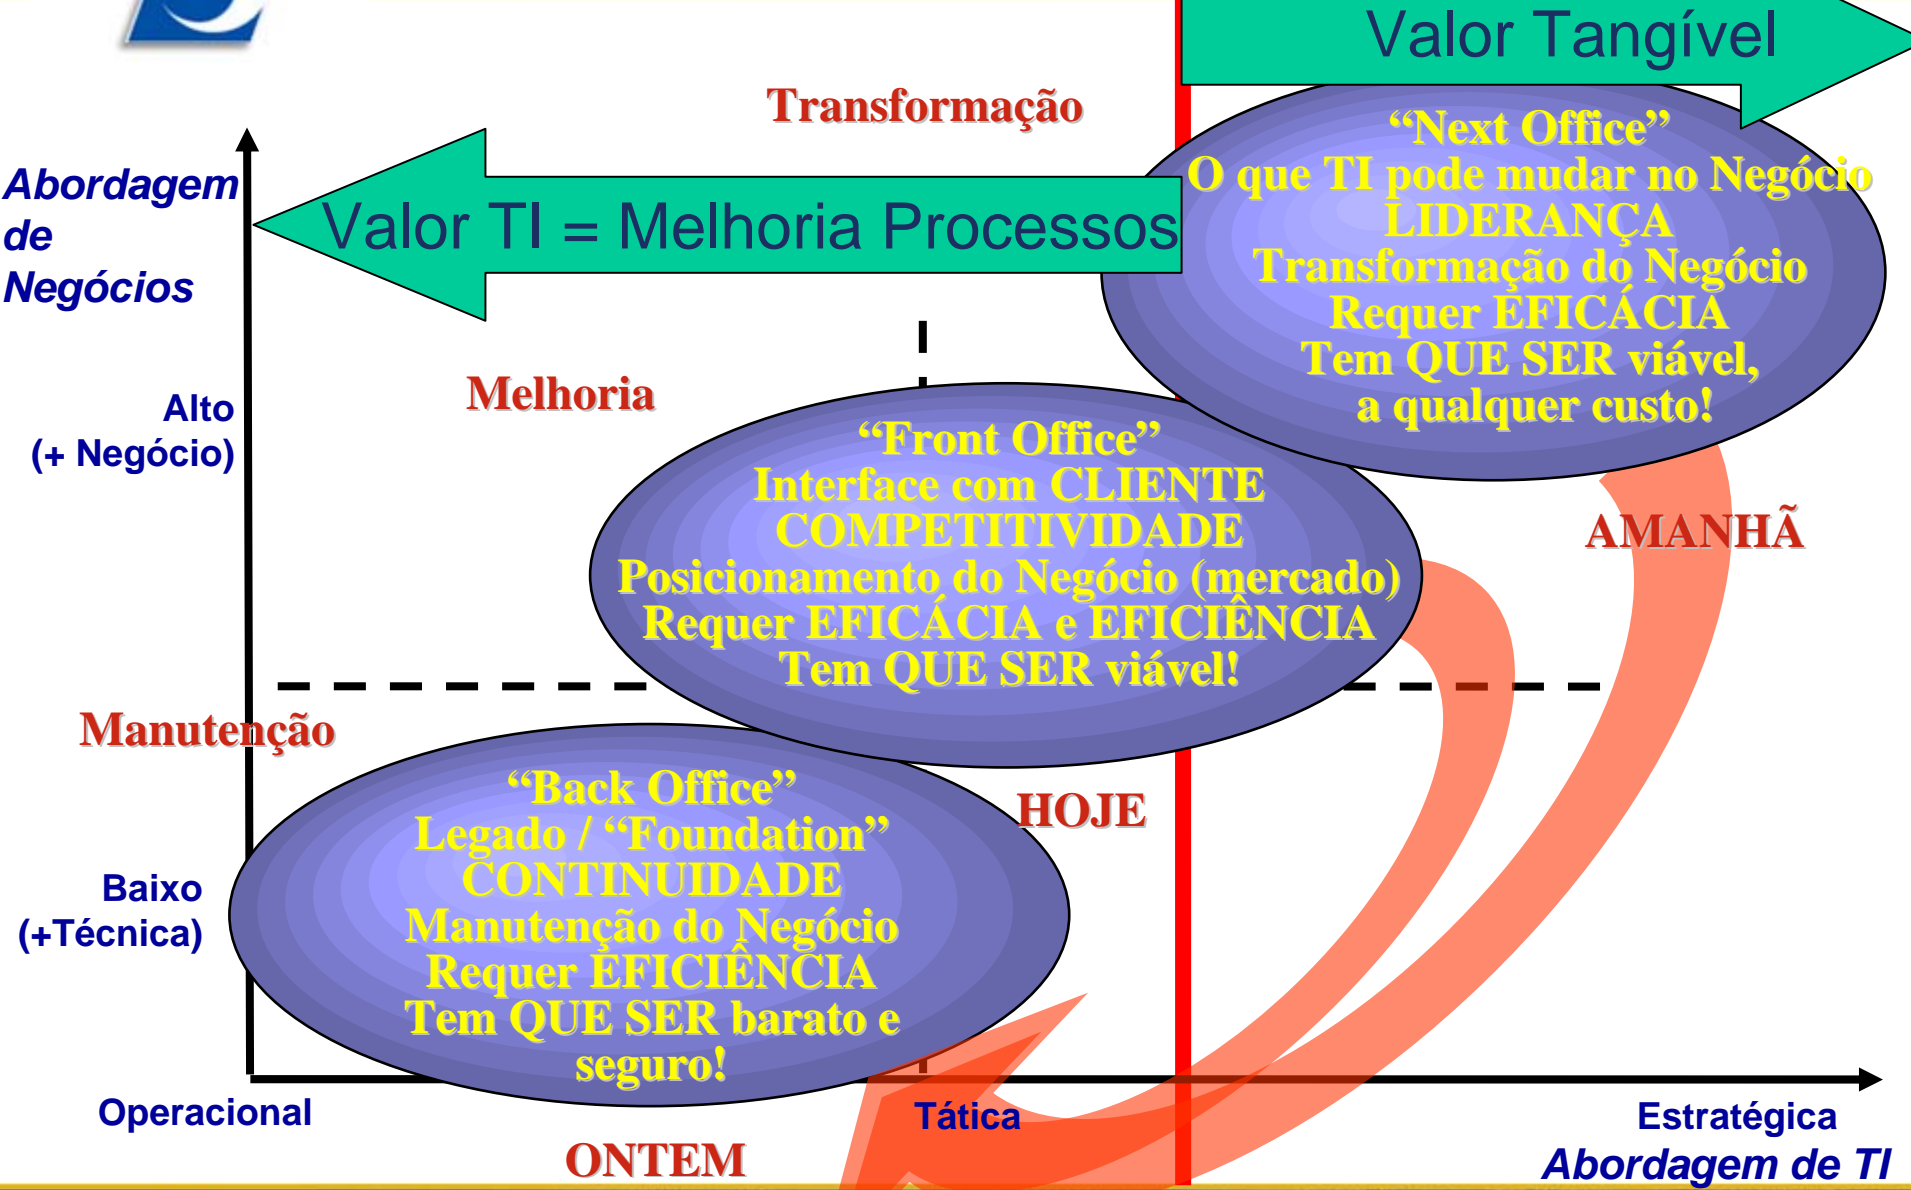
Valor Tangível

Transformação

Abordagem de Negócios

Valor TI = Melhoria Processos

“Next Office”
O que TI pode mudar no Negócio
LIDERANÇA
Transformação do Negócio
Requer EFICÁCIA
Tem QUE SER viável, a qualquer custo!

Alto (+ Negócio)

Melhoria

“Front Office”
Interface com CLIENTE
COMPETITIVIDADE
Posicionamento do Negócio (mercado)
Requer EFICÁCIA e EFICIÊNCIA
Tem QUE SER viável!

AMANHÃ

Manutenção

“Back Office”
Legado / “Foundation”
CONTINUIDADE
Manutenção do Negócio
Requer EFICIÊNCIA
Tem QUE SER barato e seguro!

HOJE

Baixo (+Técnica)

Operacional

Tática

Estratégica

Abordagem de TI

ONTEM